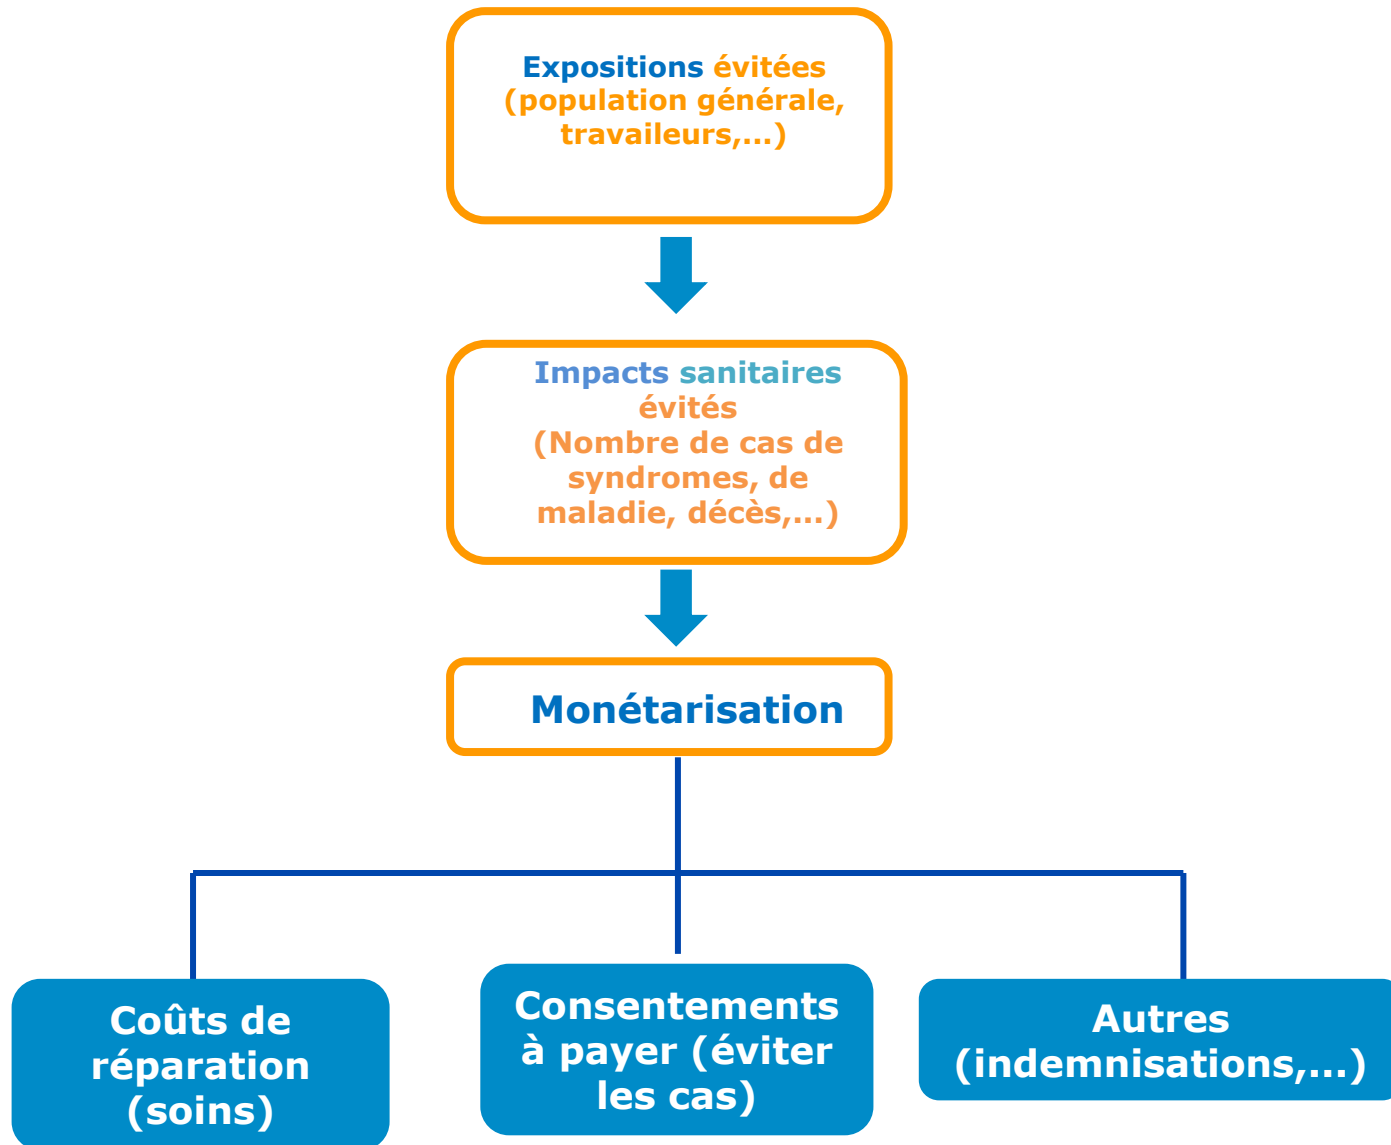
Expositions évitées (population générale, travailleurs,…)

Impacts sanitaires évités (Nombre de cas de syndromes, de maladie, décès,…)

Monétarisation

Coûts de réparation (soins)

Consentements à payer (éviter les cas)

Autres (indemnisations,…)